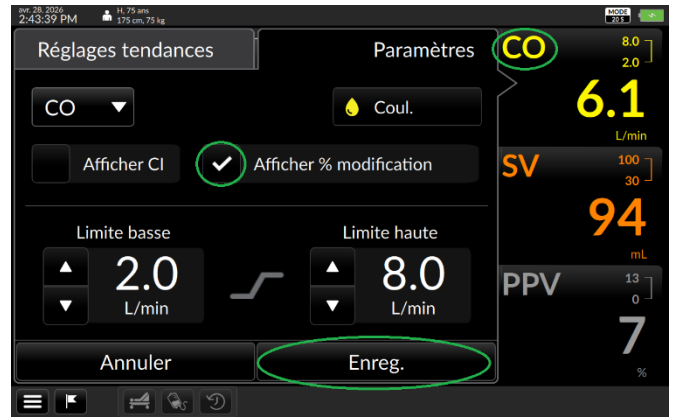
avr. 28, 2026
2:43:39 PM
H, 75 ans
175 cm, 75 kg
MODE
20 S

Réglages tendances
Paramètres

CO
Coul.

Afficher CI
Afficher % modification

Limite basse
2.0
L/min

Limite haute
8.0
L/min

Annuler
Enreg.

CO
8.0
2.0
6.1
L/min

SV
100
30
94
mL

PPV
13
0
7
%